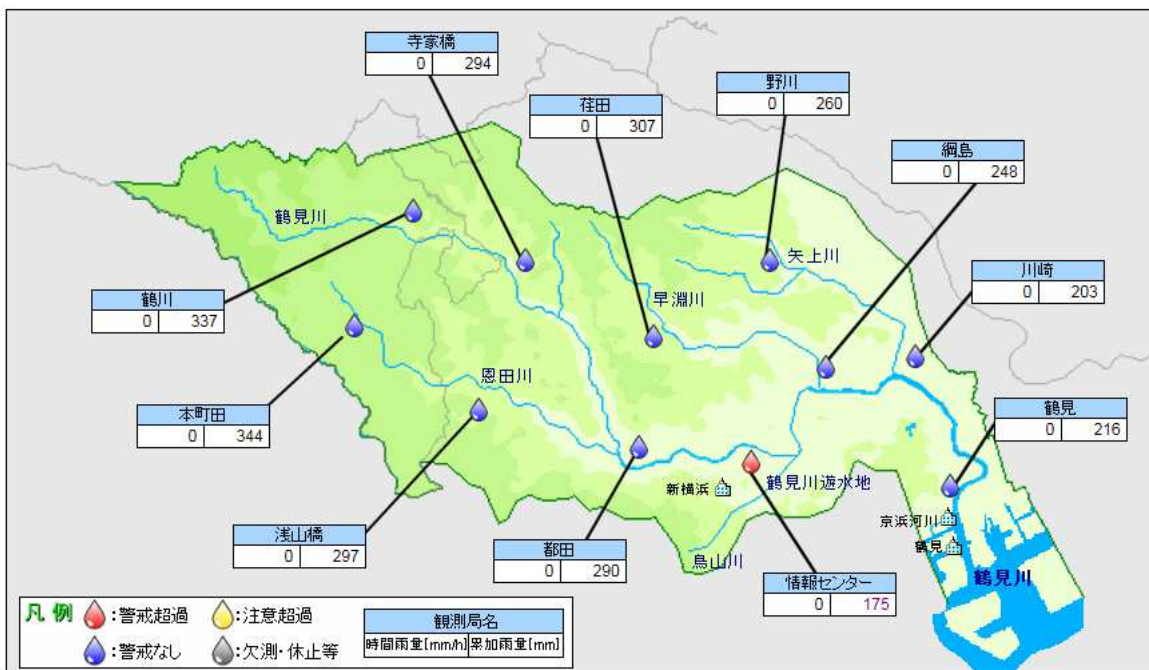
寺家橋
| 0 | 294 |
|---|---|

荏田
| 0 | 307 |
|---|---|

野川
| 0 | 260 |
|---|---|

綱島
| 0 | 248 |
|---|---|

鶴見川

矢上川

川崎
| 0 | 203 |
|---|---|

鶴川
| 0 | 337 |
|---|---|

早渕川

本町田
| 0 | 344 |
|---|---|

恩田川

鶴見
| 0 | 216 |
|---|---|

新横浜

鶴見川遊水地

京浜河川

鶴見

浅山橋
| 0 | 297 |
|---|---|

都田
| 0 | 290 |
|---|---|

鳥山川

鶴見川

情報センター
| 0 | 175 |
|---|---|

凡例 :警戒超過 :注意超過 :警戒なし :欠測・休止等

| 観測局名 | |
|---|---|
| 時間雨量[mm/h] | 累加雨量[mm] |